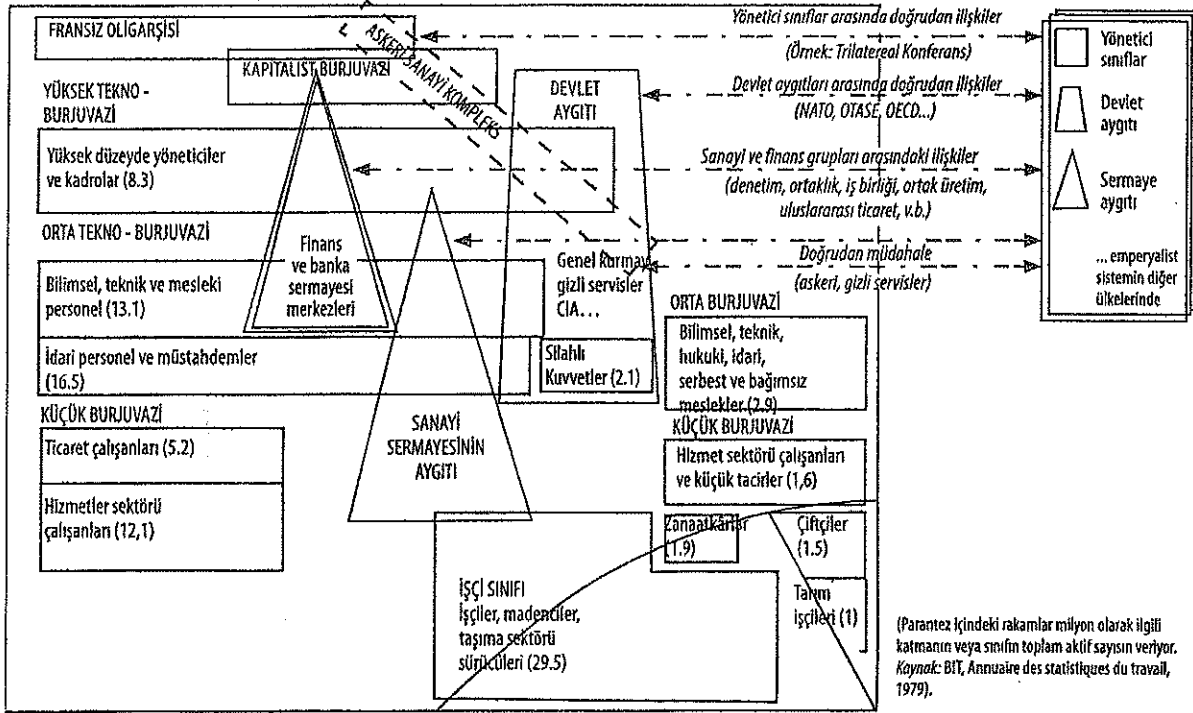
FRANSIZ OLİGARŞİSİ

KAPİTALİST BURJUVAZİ

ASKERİ SANAYİ KOMPLEKS

YÜKSEK TEKNO - BURJUVAZİ

DEVLET AYGITI

Yüksek düzeyde yöneticiler ve kadrolar (8.3)

ORTA TEKNO - BURJUVAZİ

Finans ve banka sermayesi merkezleri

Bilimsel, teknik ve mesleki personel (13.1)

Genel kurmay gizli servisler CIA…

İdari personel ve müstahdemler (16.5)

Silahlı Kuvvetler (2.1)

ORTA BURJUVAZİ

Bilimsel, teknik, hukuki, idari, serbest ve bağımsız meslekler (2.9)

KÜÇÜK BURJUVAZİ

Ticaret çalışanları (5.2)

SANAYİ SERMAYESİNİN AYGITI

KÜÇÜK BURJUVAZİ

Hizmet sektörü çalışanları ve küçük tacirler (1,6)

Hizmetler sektörü çalışanları (12,1)

Zanaatkârlar (1.9)

Çiftçiler (1.5)

Tarım işçileri (1)

İŞÇİ SINIFI
İşçiler, madenciler, taşıma sektörü sürücüleri (29.5)

Yönetici sınıflar arasında doğrudan ilişkiler
(Örnek: Trilatereal Konferans)

Devlet aygıtları arasında doğrudan ilişkiler
(NATO, OTASE, OECD…)

Sanayi ve finans grupları arasındaki ilişkiler
(denetim, ortaklık, iş birliği, ortak üretim, uluslararası ticaret, v.b.)

Doğrudan müdahale
(askeri, gizli servisler)

Yönetici sınıflar

Devlet aygıtı

Sermaye aygıtı

… emperyalist sistemin diğer ülkelerinde

(Parantez içindeki rakamlar milyon olarak ilgili katmanın veya sınıfın toplam aktif sayısın veriyor. Kaynak: BIT, Annuaire des statistiques du travail, 1979).